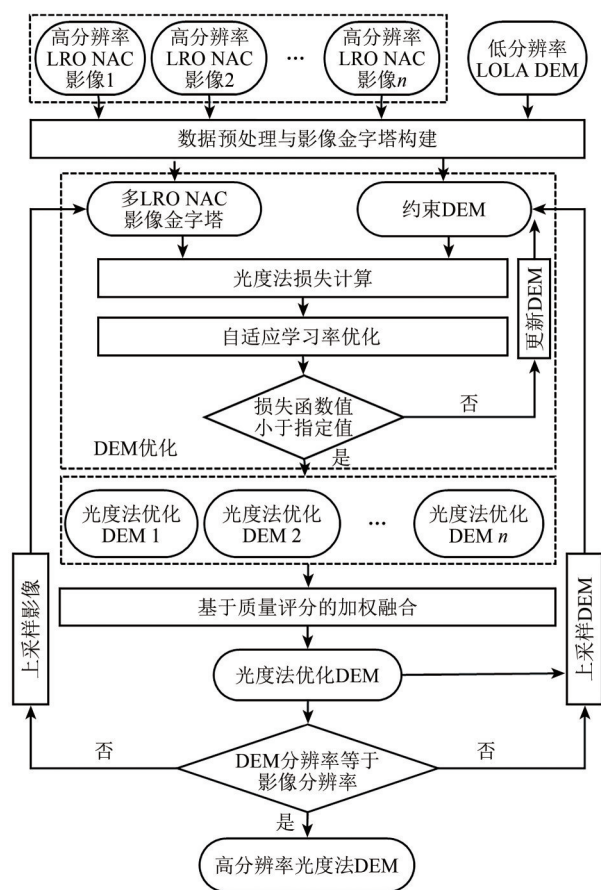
高分辨率 LRO NAC 影像1

高分辨率 LRO NAC 影像2

…

高分辨率 LRO NAC 影像$n$

低分辨率 LOLA DEM

数据预处理与影像金字塔构建

多LRO NAC 影像金字塔

约束DEM

光度法损失计算

自适应学习率优化

更新DEM

损失函数值小于指定值

否

DEM优化

是

光度法优化 DEM 1

光度法优化 DEM 2

…

光度法优化 DEM $n$

上采样影像

上采样DEM

基于质量评分的加权融合

光度法优化DEM

否

DEM分辨率等于影像分辨率

否

是

高分辨率光度法DEM